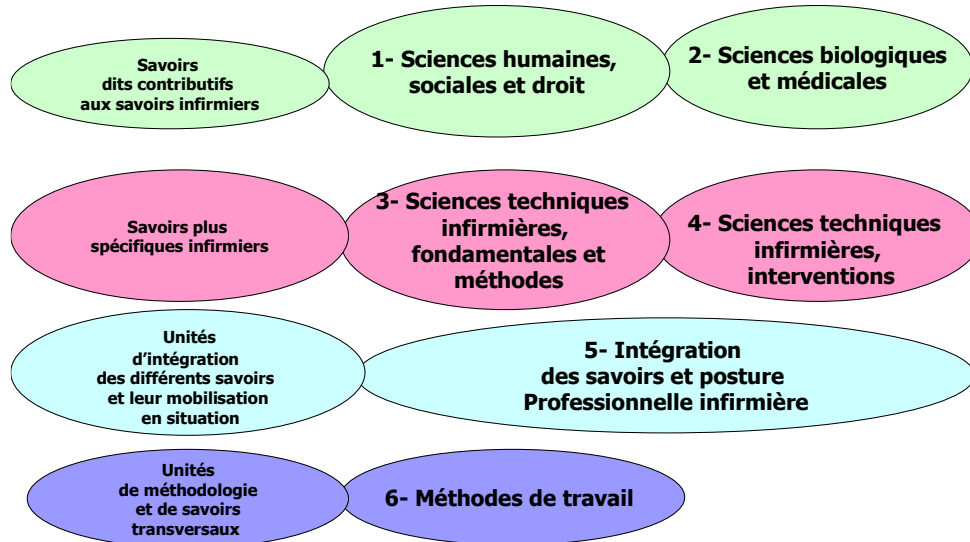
Savoirs dits contributifs aux savoirs infirmiers

1- Sciences humaines, sociales et droit

2- Sciences biologiques et médicales

Savoirs plus spécifiques infirmiers

3- Sciences techniques infirmières, fondamentales et méthodes

4- Sciences techniques infirmières, interventions

Unités d'intégration des différents savoirs et leur mobilisation en situation

5- Intégration des savoirs et posture Professionnelle infirmière

Unités de méthodologie et de savoirs transversaux

6- Méthodes de travail